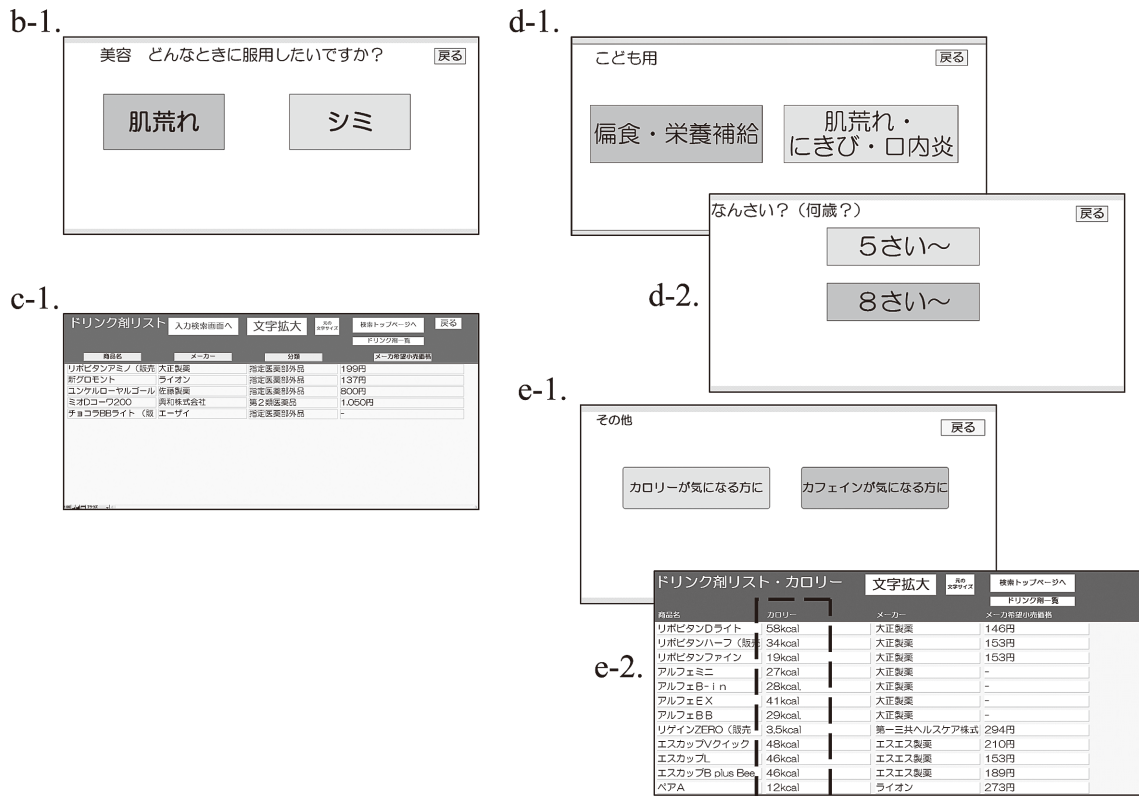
b-1.

美容　どんなときに服用したいですか？

戻る

肌荒れ

シミ

d-1.

こども用

戻る

偏食・栄養補給

肌荒れ・にきび・口内炎

なんさい？（何歳？）

戻る

5さい〜

d-2.

8さい〜

c-1.

ドリンク剤リスト

入力検索画面へ

文字拡大

元の文字サイズ

検索トップページへ

戻る

ドリンク剤一覧

| 商品名 | メーカー | 分類 | メーカ希望小売価格 |
|---|---|---|---|
| リポビタンアミノ（販売 | 大正製薬 | 指定医薬部外品 | 199円 |
| 新グロモント | ライオン | 指定医薬部外品 | 137円 |
| ユンケルローヤルゴール | 佐藤製薬 | 指定医薬部外品 | 800円 |
| ミオDコーワ200 | 興和株式会社 | 第2類医薬品 | 1,050円 |
| チョコラBBライト（販 | エーザイ | 指定医薬部外品 | - |

e-1.

その他

戻る

カロリーが気になる方に

カフェインが気になる方に

ドリンク剤リスト・カロリー

文字拡大

元の文字サイズ

検索トップページへ

ドリンク剤一覧

e-2.

| 商品名 | カロリー | メーカー | メーカ希望小売価格 |
|---|---|---|---|
| リポビタンDライト | 58kcal | 大正製薬 | 146円 |
| リポビタンハーフ（販売 | 34kcal | 大正製薬 | 153円 |
| リポビタンファイン | 19kcal | 大正製薬 | 153円 |
| アルフェミニ | 27kcal | 大正製薬 | - |
| アルフェB－ｉｎ | 28kcal | 大正製薬 | - |
| アルフェＥＸ | 41kcal | 大正製薬 | - |
| アルフェＢＢ | 29kcal | 大正製薬 | - |
| リゲインZERO（販売 | 3.5kcal | 第一三共ヘルスケア株式 | 294円 |
| エスカップVクイック | 48kcal | エスエス製薬 | 210円 |
| エスカップL | 46kcal | エスエス製薬 | 153円 |
| エスカップB plus Bee | 46kcal | エスエス製薬 | 189円 |
| ペアA | 12kcal | ライオン | 273円 |